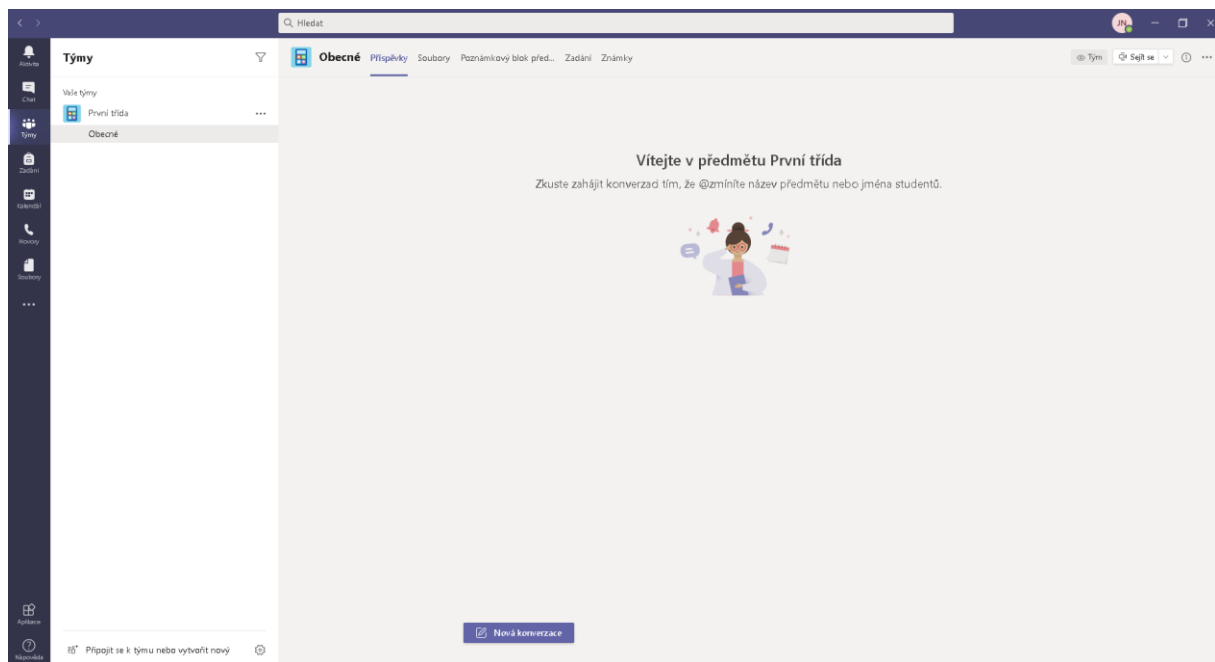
Hledat

JN

Aktivita
Chat
Týmy
Zadání
Kalendář
Hovory
Soubory
...

Aplikace
Nápověda

Týmy

Vaše týmy
První třída ...
Obecné

Připojit se k týmu nebo vytvořit nový

Obecné Příspěvky Soubory Poznámkový blok před... Zadání Známky

Tým Sejít se

Vítejte v předmětu První třída
Zkuste zahájit konverzaci tím, že @zmíníte název předmětu nebo jména studentů.

Nová konverzace